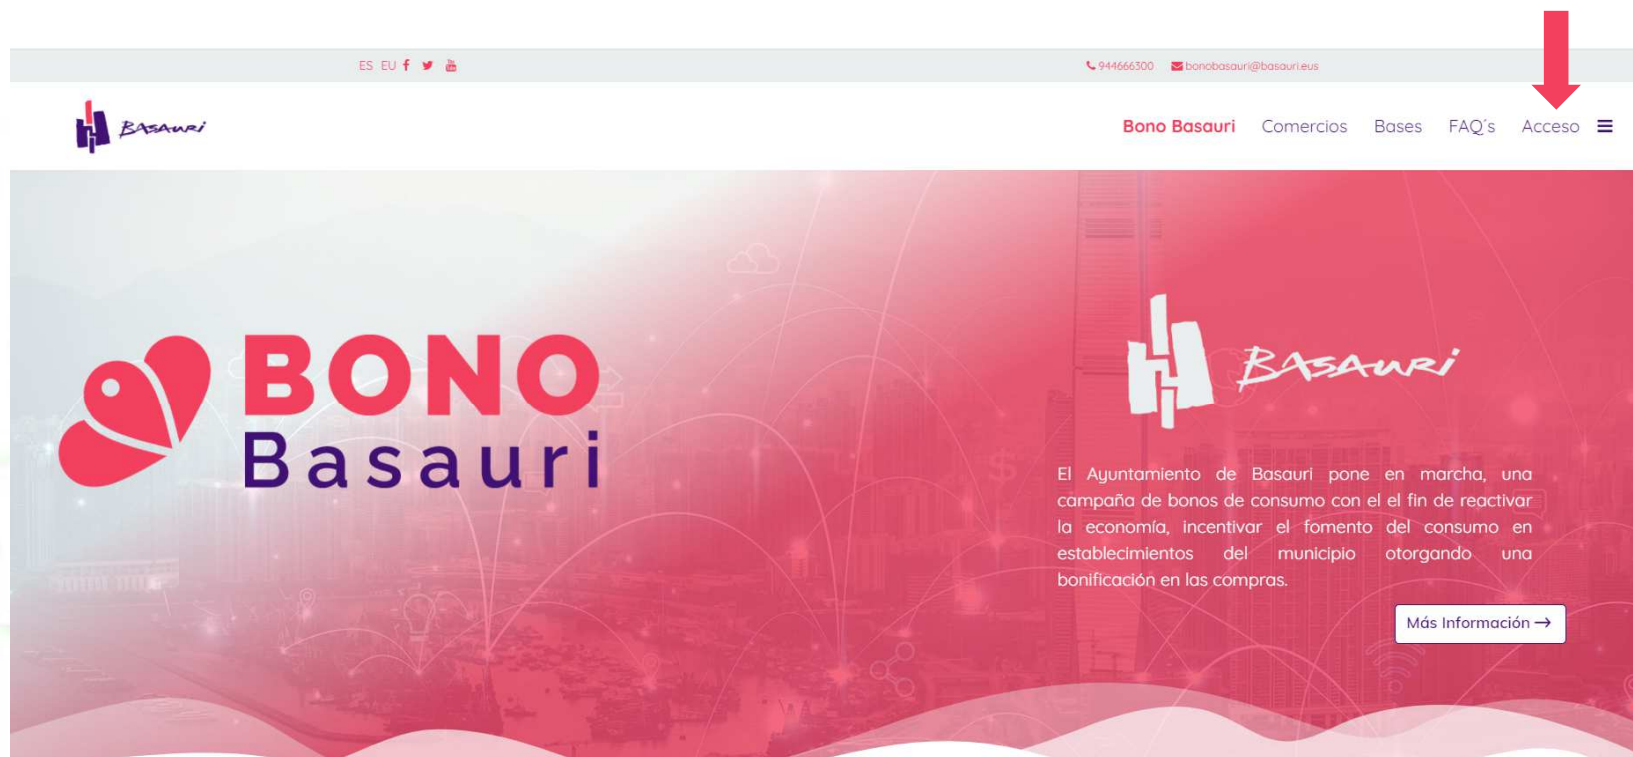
ES EU

944666300 bonobasauri@basauri.eus

BASAURI

Bono Basauri Comercios Bases FAQ´s Acceso

BONO Basauri

BASAURI

El Ayuntamiento de Basauri pone en marcha, una campaña de bonos de consumo con el el fin de reactivar la economía, incentivar el fomento del consumo en establecimientos del municipio otorgando una bonificación en las compras.

Más Información →